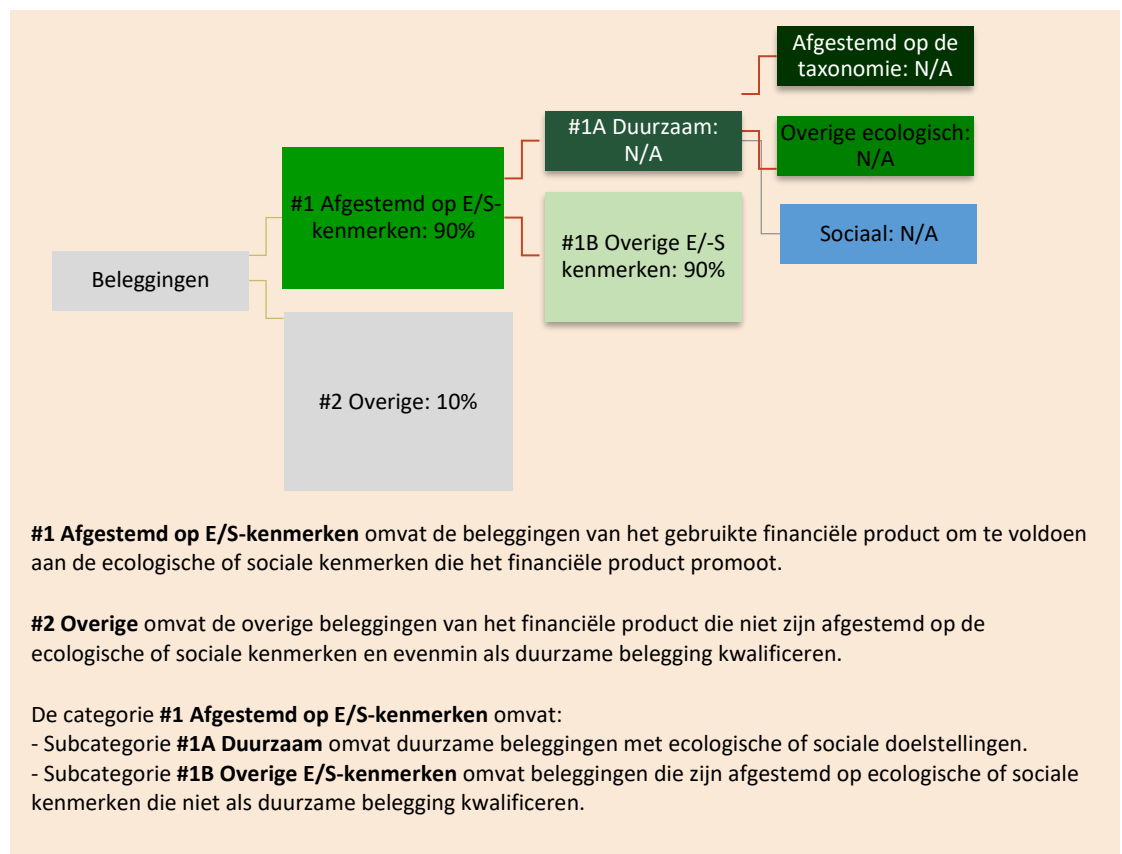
Afgestemd op de taxonomie: N/A

#1A Duurzaam: N/A

Overige ecologisch: N/A

#1 Afgestemd op E/S-kenmerken: 90%

#1B Overige E/-S kenmerken: 90%

Sociaal: N/A

Beleggingen

#2 Overige: 10%

**#1 Afgestemd op E/S-kenmerken** omvat de beleggingen van het gebruikte financiële product om te voldoen aan de ecologische of sociale kenmerken die het financiële product promoot.

**#2 Overige** omvat de overige beleggingen van het financiële product die niet zijn afgestemd op de ecologische of sociale kenmerken en evenmin als duurzame belegging kwalificeren.

De categorie **#1 Afgestemd op E/S-kenmerken** omvat:
- Subcategorie **#1A Duurzaam** omvat duurzame beleggingen met ecologische of sociale doelstellingen.
- Subcategorie **#1B Overige E/S-kenmerken** omvat beleggingen die zijn afgestemd op ecologische of sociale kenmerken die niet als duurzame belegging kwalificeren.